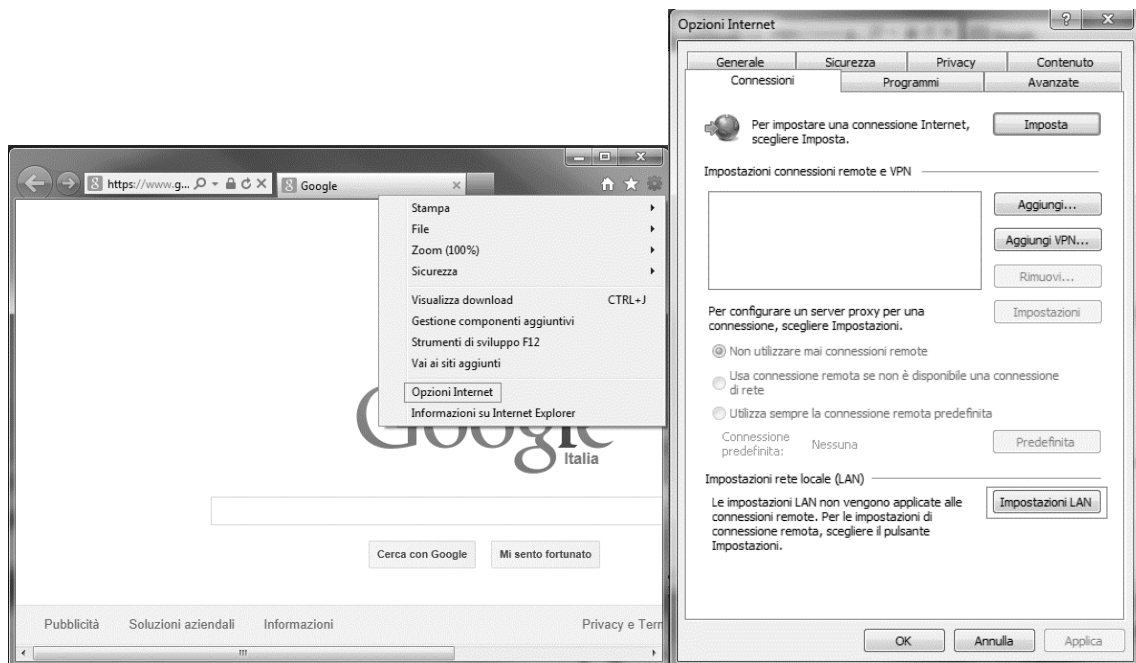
https://www.g... Google

Stampa
File
Zoom (100%)
Sicurezza
Visualizza download CTRL+J
Gestione componenti aggiuntivi
Strumenti di sviluppo F12
Vai ai siti aggiunti
Opzioni Internet
Informazioni su Internet Explorer

Google
Italia

Cerca con Google
Mi sento fortunato

Pubblicità
Soluzioni aziendali
Informazioni
Privacy e Term

Opzioni Internet

Generale
Sicurezza
Privacy
Contenuto
Connessioni
Programmi
Avanzate

Per impostare una connessione Internet, scegliere Imposta.
Imposta

Impostazioni connessioni remote e VPN
Aggiungi...
Aggiungi VPN...
Rimuovi...

Per configurare un server proxy per una connessione, scegliere Impostazioni.
Impostazioni

Non utilizzare mai connessioni remote
Usa connessione remota se non è disponibile una connessione di rete
Utilizza sempre la connessione remota predefinita

Connessione predefinita: Nessuna
Predefinita

Impostazioni rete locale (LAN)
Le impostazioni LAN non vengono applicate alle connessioni remote. Per le impostazioni di connessione remota, scegliere il pulsante Impostazioni.
Impostazioni LAN

OK
Annulla
Applica